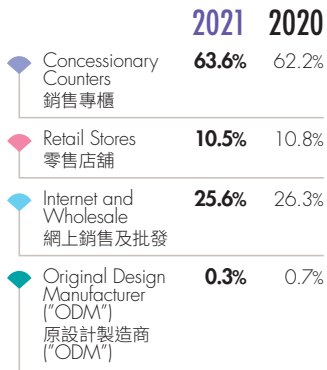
| | 2021 | 2020 |
|---|---|---|
| Concessionary Counters 銷售專櫃 | **63.6%** | 62.2% |
| Retail Stores 零售店舖 | **10.5%** | 10.8% |
| Internet and Wholesale 網上銷售及批發 | **25.6%** | 26.3% |
| Original Design Manufacturer ("ODM") 原設計製造商 ("ODM") | **0.3%** | 0.7% |